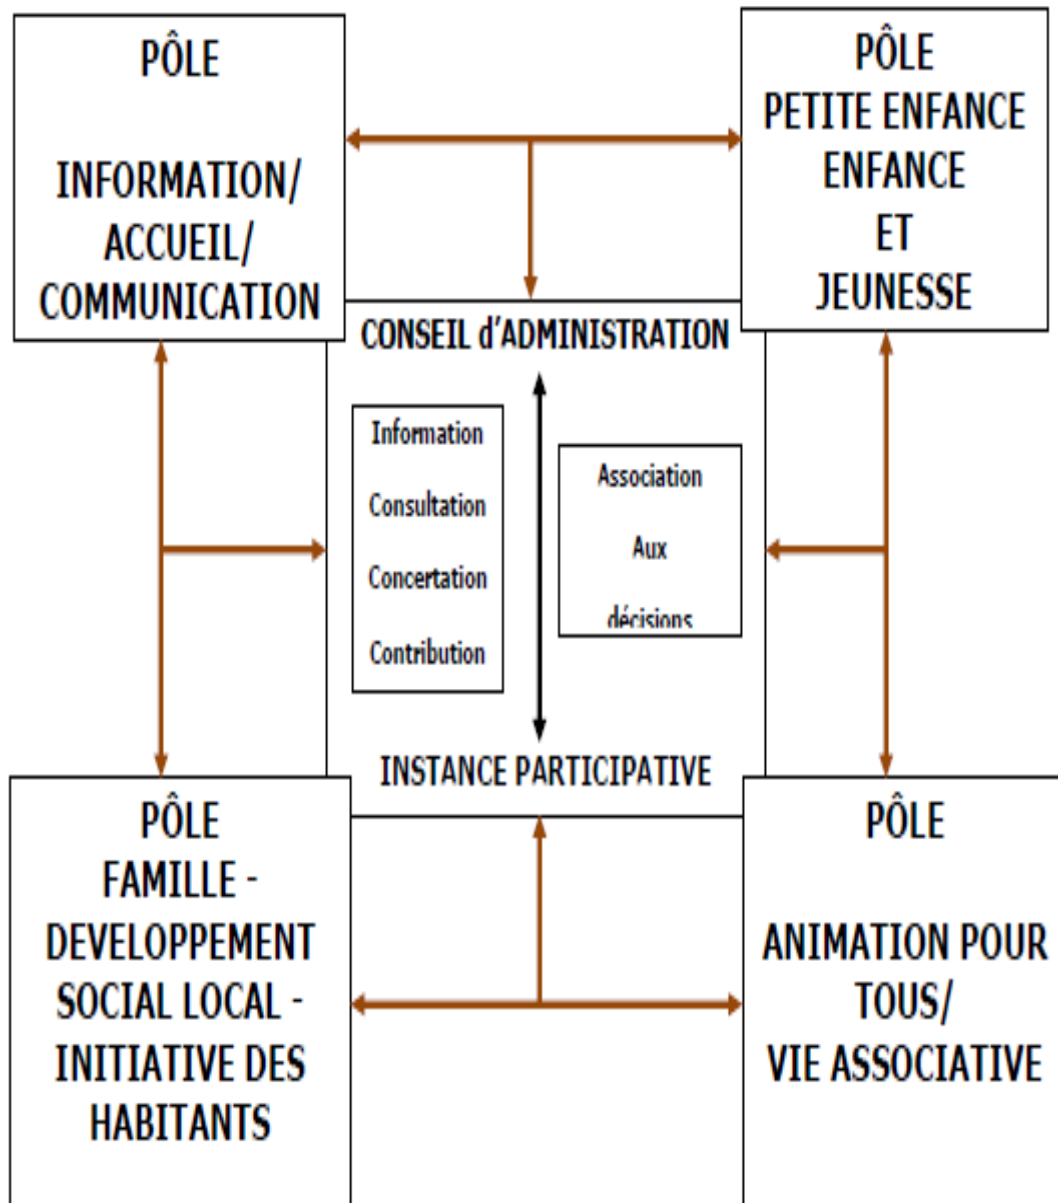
PÔLE

INFORMATION/
ACCUEIL/
COMMUNICATION

PÔLE
PETITE ENFANCE
ENFANCE
ET
JEUNESSE

CONSEIL d'ADMINISTRATION

Information

Consultation

Concertation

Contribution

Association

Aux

décisions

INSTANCE PARTICIPATIVE

PÔLE
FAMILLE -
DEVELOPPEMENT
SOCIAL LOCAL -
INITIATIVE DES
HABITANTS

PÔLE

ANIMATION POUR
TOUS/
VIE ASSOCIATIVE